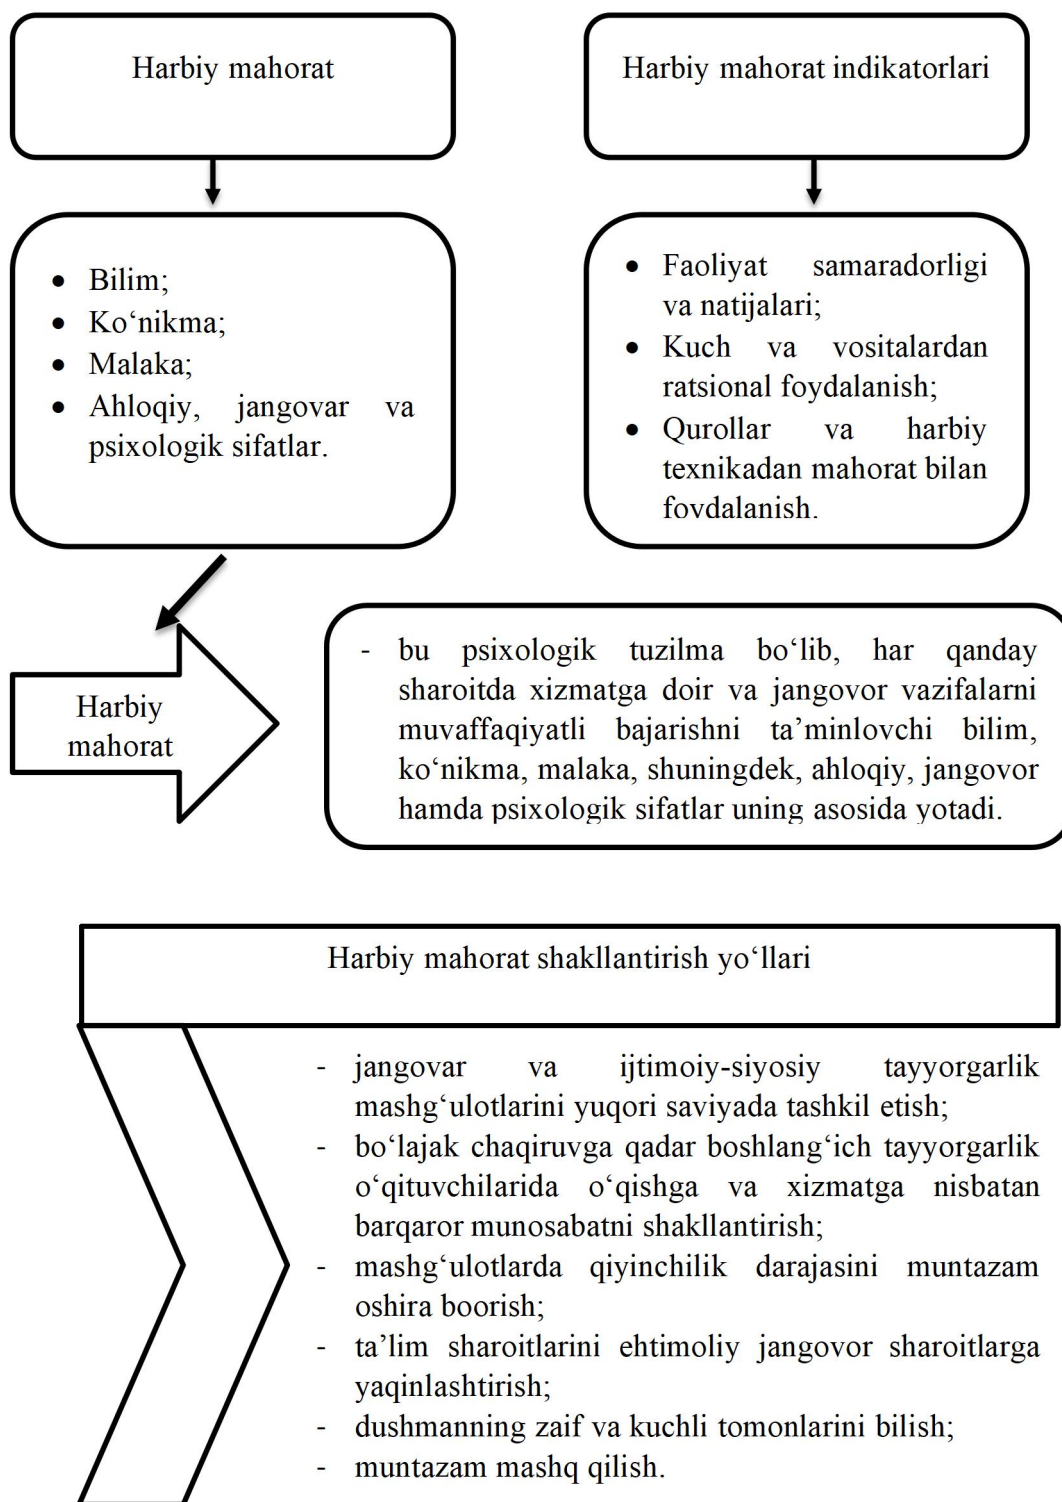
Harbiy mahorat

Harbiy mahorat indikatorlari

- Bilim;
- Ko‘nikma;
- Malaka;
- Ahloqiy, jangovar va psixologik sifatlar.

- Faoliyat samaradorligi va natijalari;
- Kuch va vositalardan ratsional foydalanish;
- Qurollar va harbiy texnikadan mahorat bilan foydalanish.

Harbiy mahorat

- bu psixologik tuzilma bo‘lib, har qanday sharoitda xizmatga doir va jangovor vazifalarni muvaffaqiyatli bajarishni ta’minlovchi bilim, ko‘nikma, malaka, shuningdek, ahloqiy, jangovor hamda psixologik sifatlar uning asosida yotadi.

Harbiy mahorat shakllantirish yo‘llari

- jangovar va ijtimoiy-siyosiy tayyorgarlik mashg‘ulotlarini yuqori saviyada tashkil etish;
- bo‘lajak chaqiruvga qadar boshlang‘ich tayyorgarlik o‘qituvchilarida o‘qishga va xizmatga nisbatan barqaror munosabatni shakllantirish;
- mashg‘ulotlarda qiyinchilik darajasini muntazam oshira boorish;
- ta’lim sharoitlarini ehtimoliy jangovor sharoitlarga yaqinlashtirish;
- dushmanning zaif va kuchli tomonlarini bilish;
- muntazam mashq qilish.